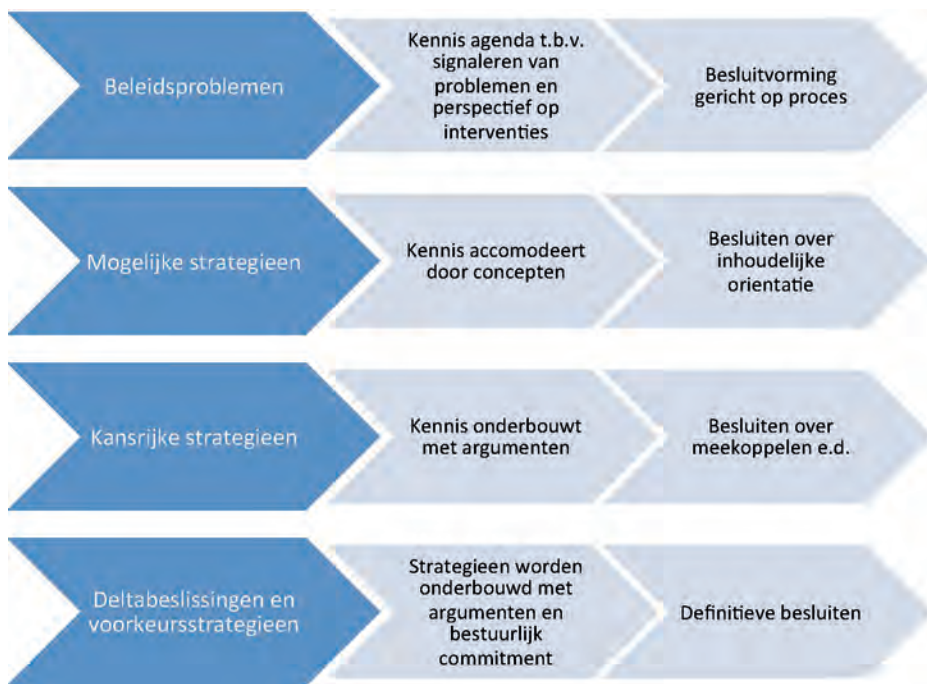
Beleidsproblemen

Kennis agenda t.b.v. signaleren van problemen en perspectief op interventies

Besluitvorming gericht op proces

Mogelijke strategieen

Kennis accomodeert door concepten

Besluiten over inhoudelijke orientatie

Kansrijke strategieen

Kennis onderbouwt met argumenten

Besluiten over meekoppelen e.d.

Deltabeslissingen en voorkeursstrategieen

Strategieen worden onderbouwd met argumenten en bestuurlijk commitment

Definitieve besluiten